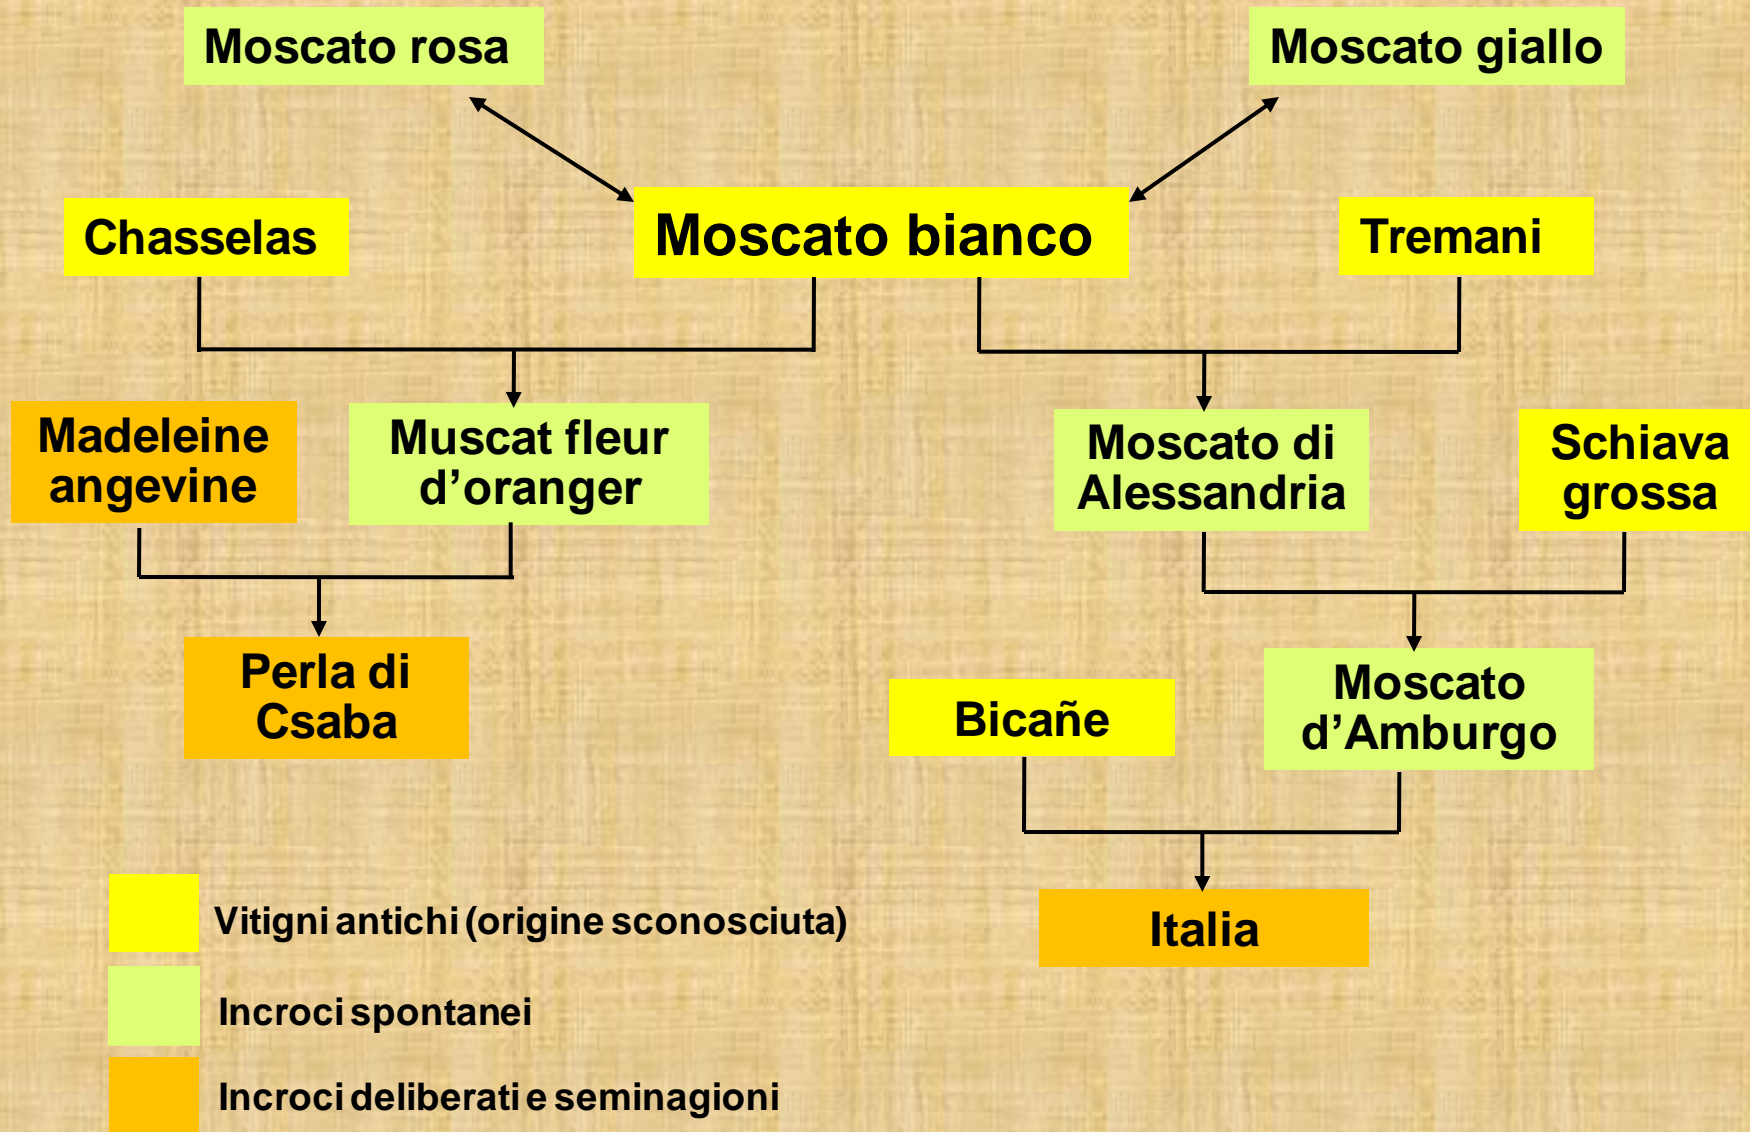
Moscato rosa

Moscato giallo

Chasselas

Moscato bianco

Tremani

Madeleine angevine

Muscat fleur d’oranger

Moscato di Alessandria

Schiava grossa

Perla di Csaba

Bicañe

Moscato d’Amburgo

Italia

Vitigni antichi (origine sconosciuta)

Incroci spontanei

Incroci deliberati e seminagioni